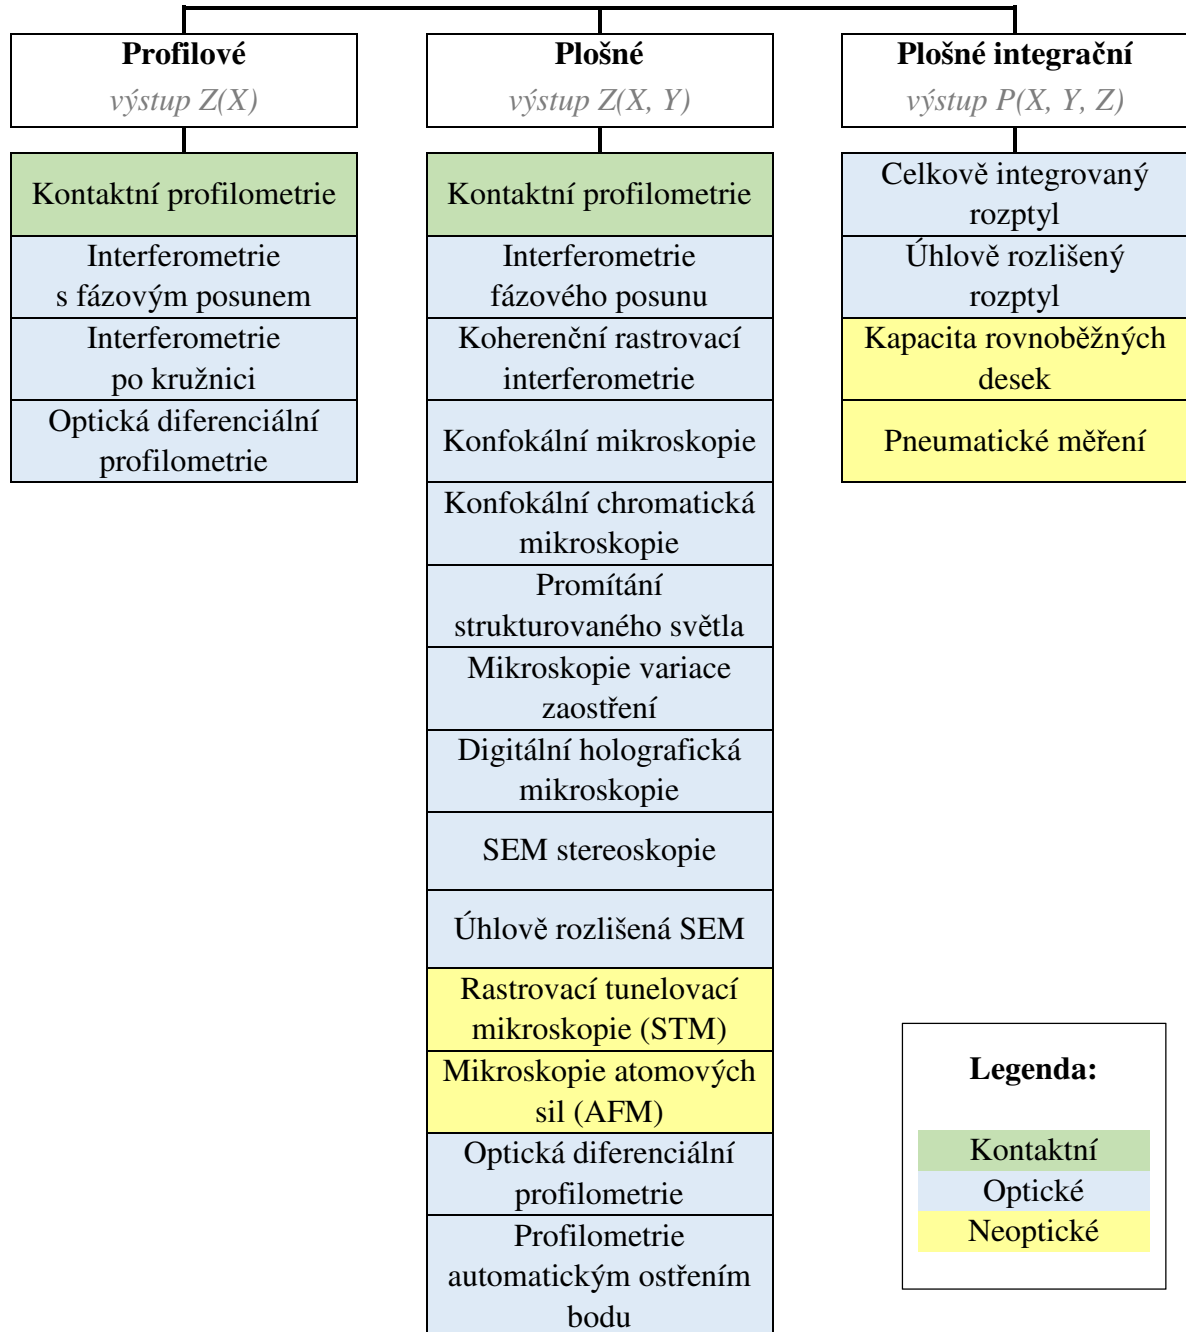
**Profilové**
*výstup Z(X)*

Kontaktní profilometrie

Interferometrie s fázovým posunem

Interferometrie po kružnici

Optická diferenciální profilometrie

**Plošné**
*výstup Z(X, Y)*

Kontaktní profilometrie

Interferometrie fázového posunu

Koherenční rastrovací interferometrie

Konfokální mikroskopie

Konfokální chromatická mikroskopie

Promítání strukturovaného světla

Mikroskopie variace zaostření

Digitální holografická mikroskopie

SEM stereoskopie

Úhlově rozlišená SEM

Rastrovací tunelovací mikroskopie (STM)

Mikroskopie atomových sil (AFM)

Optická diferenciální profilometrie

Profilometrie automatickým ostřením bodu

**Plošné integrační**
*výstup P(X, Y, Z)*

Celkově integrovaný rozptyl

Úhlově rozlišený rozptyl

Kapacita rovnoběžných desek

Pneumatické měření

**Legenda:**

Kontaktní
Optické
Neoptické